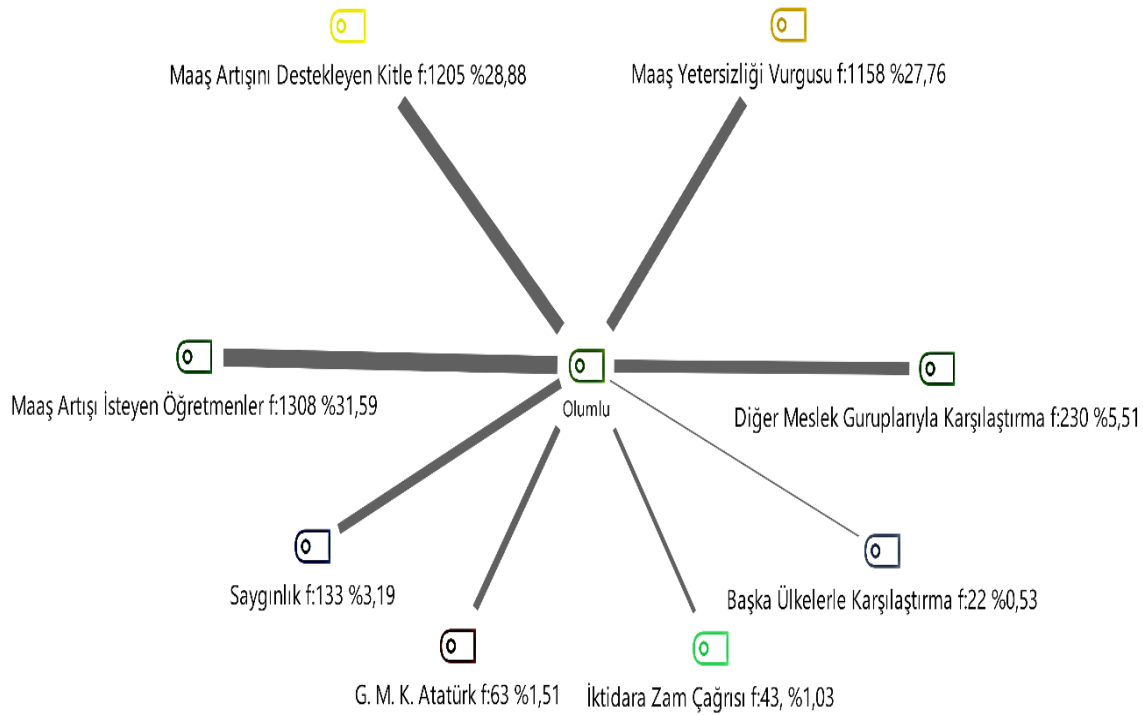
Maaş Artışını Destekleyen Kitle f:1205 %28,88

Maaş Yetersizliği Vurgusu f:1158 %27,76

Maaş Artışı İsteyen Öğretmenler f:1308 %31,59

Olumlu

Diğer Meslek Guruplarıyla Karşılaştırma f:230 %5,51

Saygınlık f:133 %3,19

Başka Ülkelerle Karşılaştırma f:22 %0,53

G. M. K. Atatürk f:63 %1,51

İktidara Zam Çağrısı f:43, %1,03